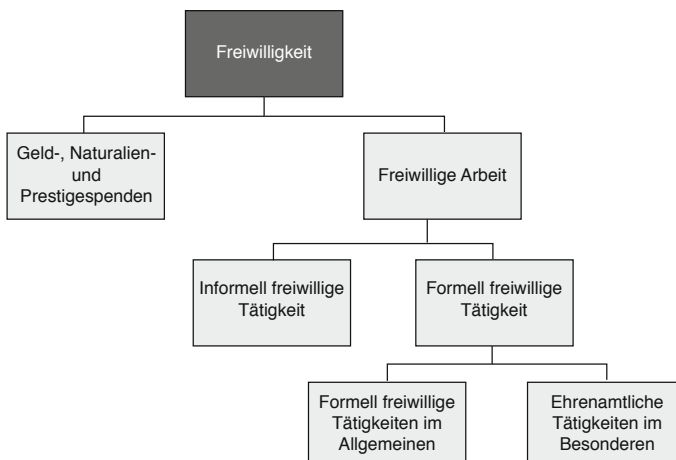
Freiwilligkeit

Geld-, Naturalien- und Prestigespenden

Freiwillige Arbeit

Informell freiwillige Tätigkeit

Formell freiwillige Tätigkeit

Formell freiwillige Tätigkeiten im Allgemeinen

Ehrenamtliche Tätigkeiten im Besonderen